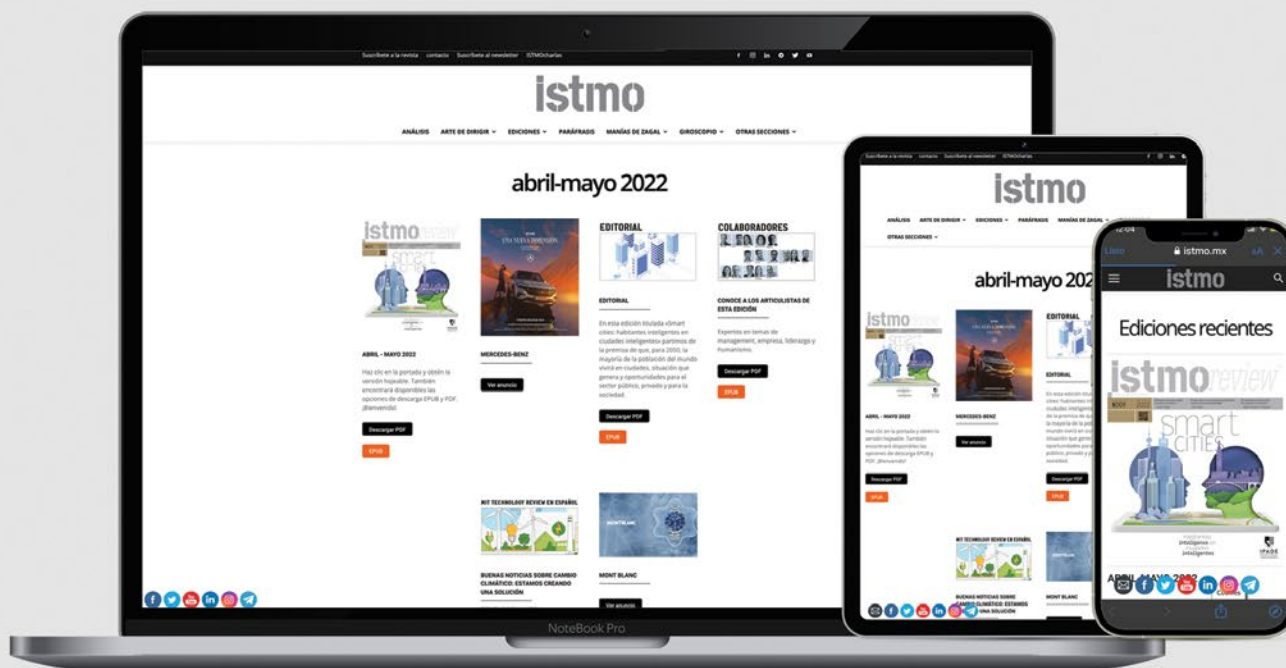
Suscríbete a la revista contacto Suscríbete al newsletter ISTMOcharlas

istmo

ANÁLISIS ARTE DE DIRIGIR EDICIONES PARÁFRASIS MANÍAS DE ZAGAL GIROSCOPIO OTRAS SECCIONES

abril-mayo 2022

istmo review

smart

ABRIL – MAYO 2022

Haz clic en la portada y obtén la versión hojeable. También encontrará disponibles las opciones de descarga EPUB y PDF. ¡Bienvenido!

Descargar PDF

EPUB

UNA NUEVA DIMENSIÓN

MERCEDES-BENZ

Ver anuncio

EDITORIAL

EDITORIAL

En esta edición titulada «Smart cities: habitantes inteligentes en ciudades inteligentes» partimos de la premisa de que, para 2050, la mayoría de la población del mundo vivirá en ciudades, situación que genera y oportunidades para el sector público, privado y para la sociedad.

Descargar PDF

EPUB

COLABORADORES

CONOCE A LOS ARTICULISTAS DE ESTA EDICIÓN

Expertos en temas de management, empresa, liderazgo y humanismo.

Descargar PDF

EPUB

MIT TECHNOLOGY REVIEW EN ESPAÑOL

BUENAS NOTICIAS SOBRE CAMBIO CLIMÁTICO: ESTAMOS CREANDO UNA SOLUCIÓN

MONTBLANC

MONT BLANC

Ver anuncio

NoteBook Pro

Suscríbete a la revista contacto Suscríbete al newsletter ISTMOcharlas

istmo

ANÁLISIS ARTE DE DIRIGIR EDICIONES PARÁFRASIS MANÍAS DE ZAGAL OTRAS SECCIONES

abril-mayo 202

istmo

ABRIL – MAYO 2022

Haz clic en la portada y obtén la versión hojeable. También encontrará disponibles las opciones de descarga EPUB y PDF. ¡Bienvenido!

Descargar PDF

EPUB

MERCEDES-BENZ

Ver anuncio

EDITORIAL

EDITORIAL

Descargar PDF

EPUB

MIT TECHNOLOGY REVIEW EN ESPAÑOL

BUENAS NOTICIAS SOBRE CAMBIO CLIMÁTICO: ESTAMOS CREANDO UNA SOLUCIÓN

MONT BLANC

Listo

istmo.mx

AA

istmo

Ediciones recientes

istmo review

smart CITIES

habitantes inteligentes en ciudades inteligentes

IPADE

ABRIL – MAYO 2022

Contacto